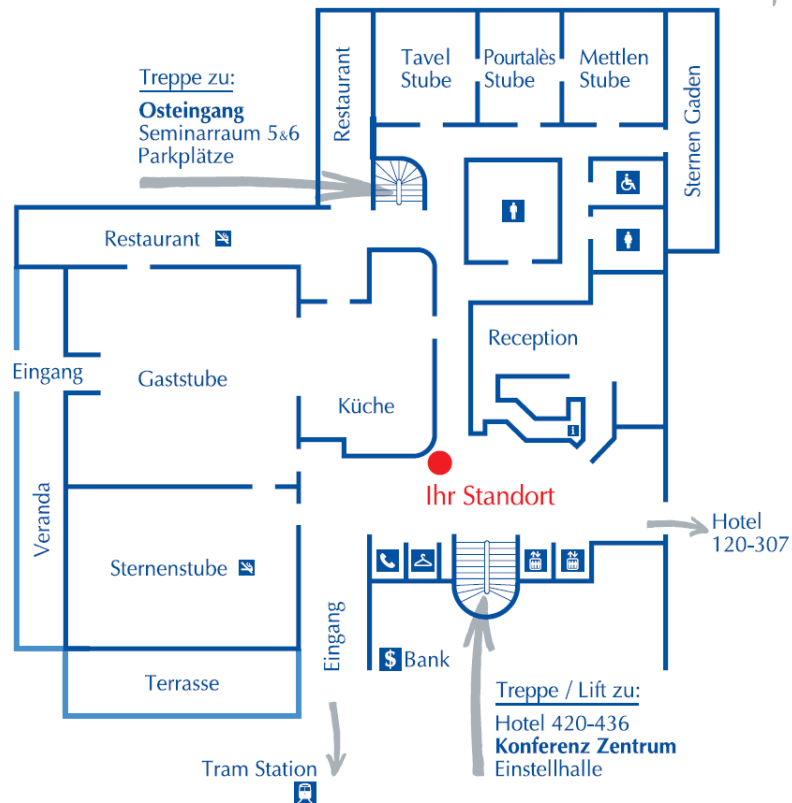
Treppe zu:
**Osteingang**
Seminarraum 5&6
Parkplätze

Restaurant

Tavel Stube

Pourtalès Stube

Mettlen Stube

Sternen Gaden

Restaurant

Reception

Eingang

Gaststube

Küche

Veranda

Ihr Standort

Hotel 120-307

Sternenstube

Eingang

$ Bank

Terrasse

Treppe / Lift zu:
Hotel 420-436
**Konferenz Zentrum**
Einstellhalle

Tram Station